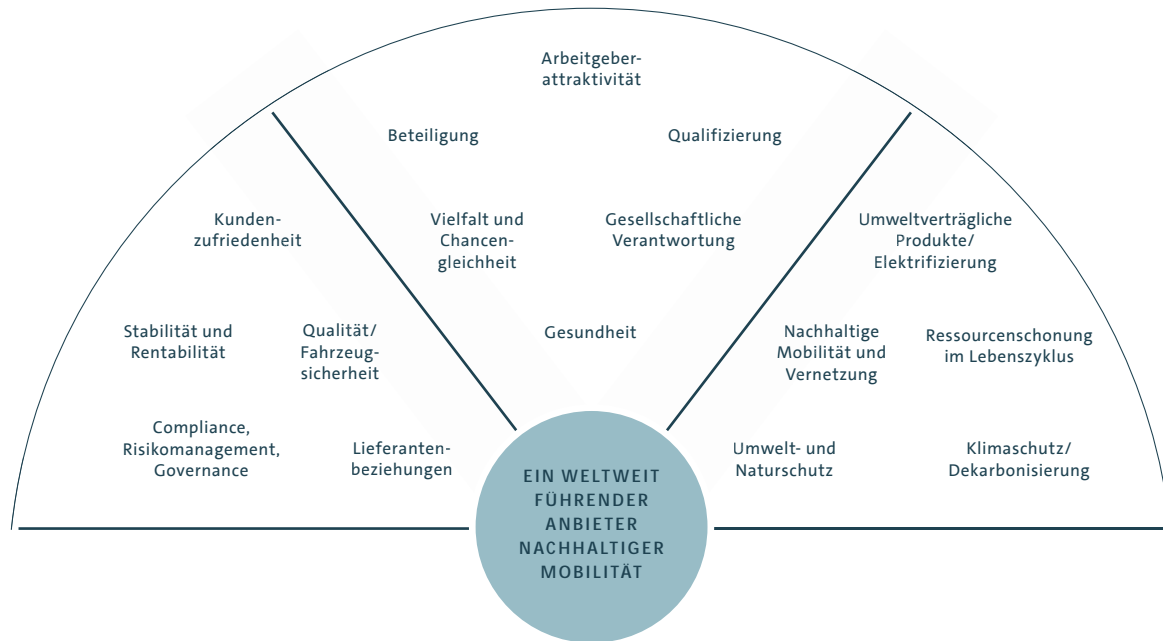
Arbeitgeberattraktivität

Beteiligung

Qualifizierung

Kundenzufriedenheit

Vielfalt und Chancengleichheit

Gesellschaftliche Verantwortung

Umweltverträgliche Produkte/ Elektrifizierung

Stabilität und Rentabilität

Qualität/ Fahrzeugsicherheit

Gesundheit

Nachhaltige Mobilität und Vernetzung

Ressourcenschonung im Lebenszyklus

Compliance, Risikomanagement, Governance

Lieferantenbeziehungen

Umwelt- und Naturschutz

Klimaschutz/ Dekarbonisierung

EIN WELTWEIT FÜHRENDER ANBIETER NACHHALTIGER MOBILITÄT